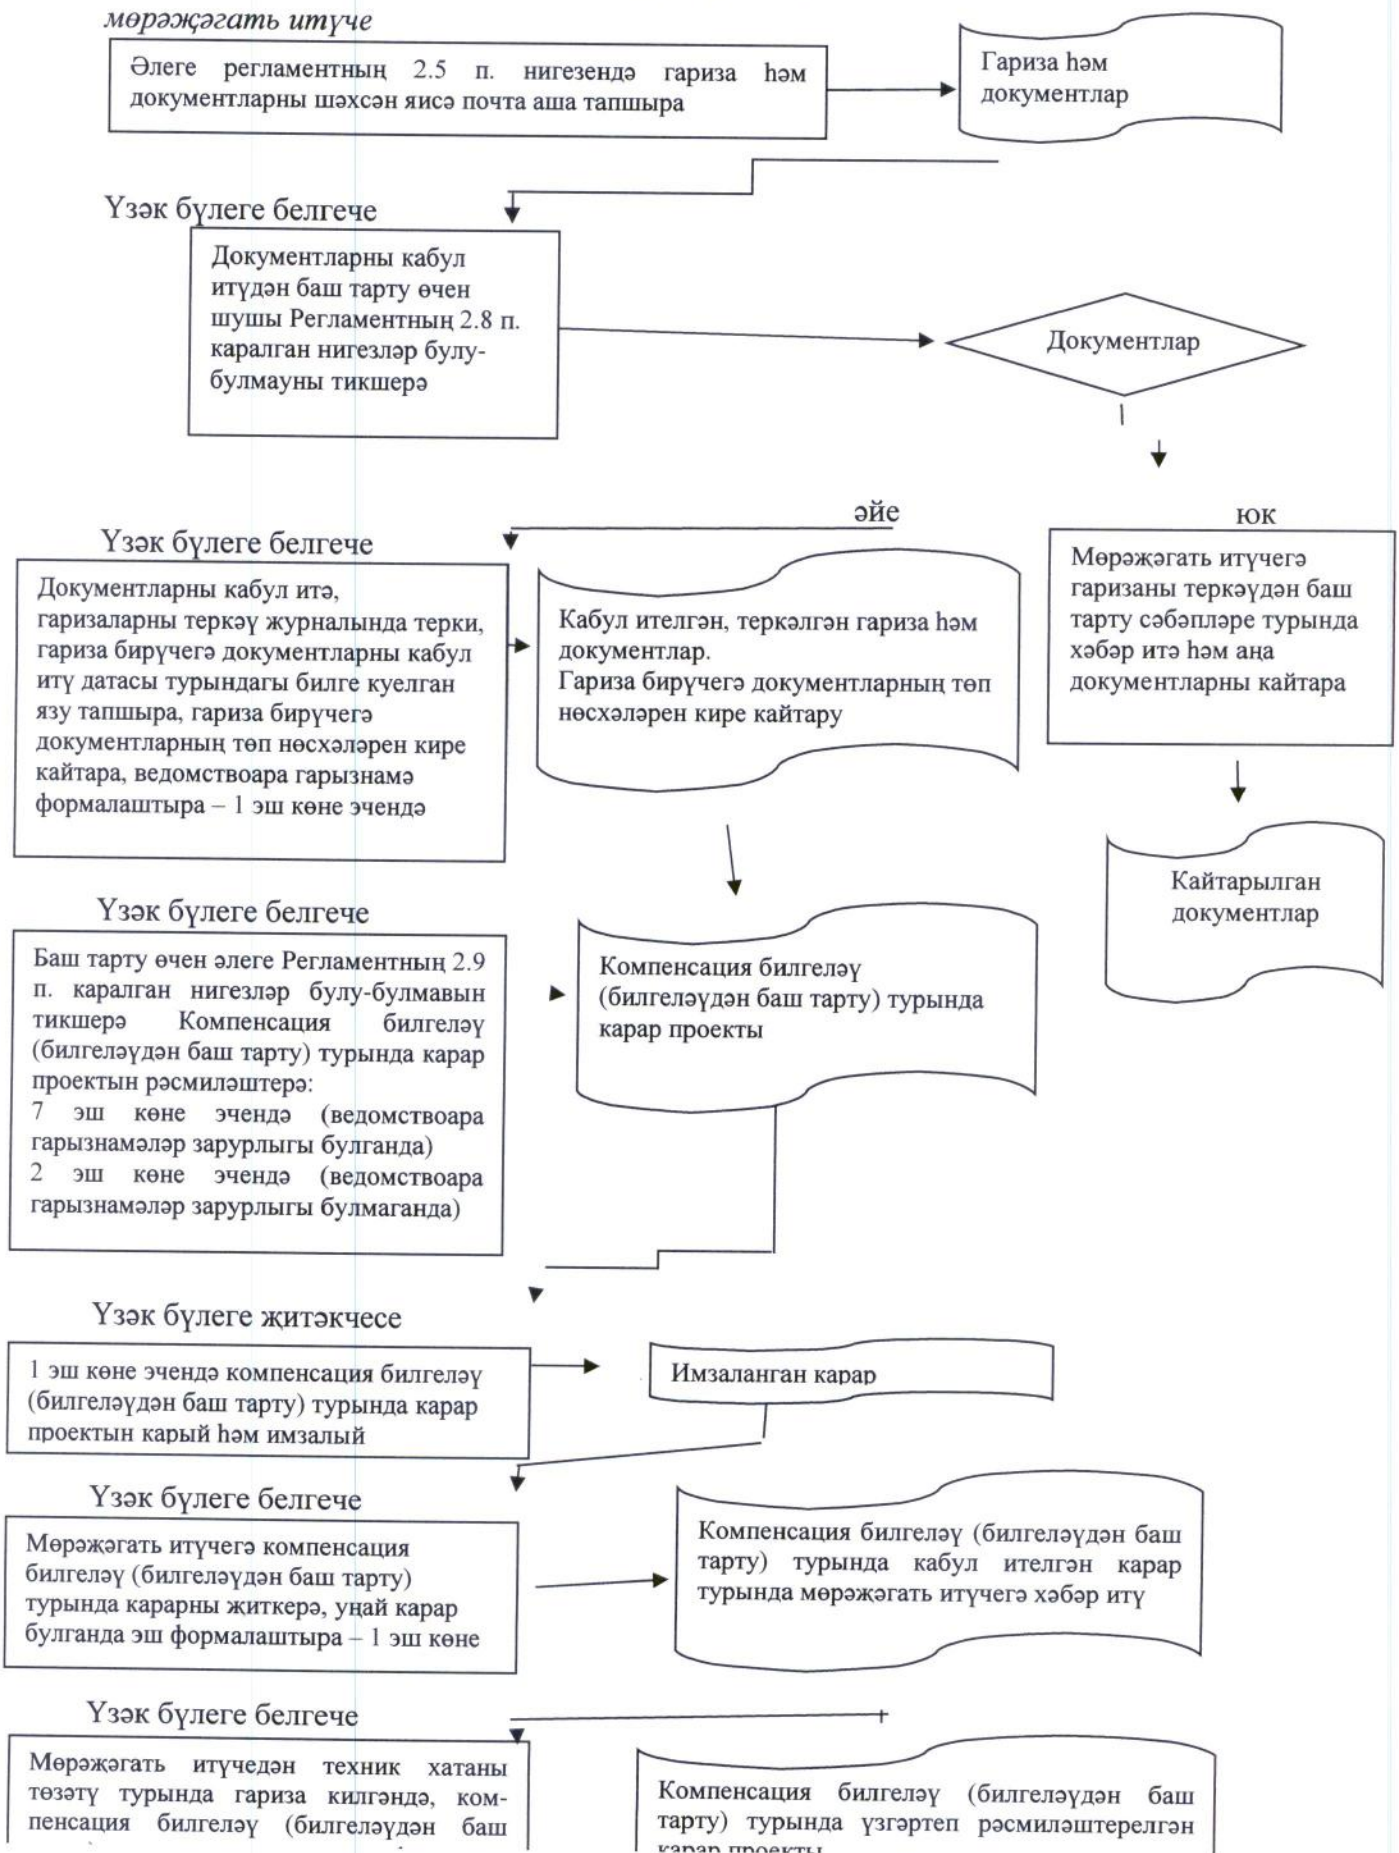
мөрәҗәгать итүче

Әлеге регламентның 2.5 п. нигезендә гариза һәм документларны шәхсән яисә почта аша тапшыра

Гариза һәм документлар

Үзәк бүлеге белгече

Документларны кабул итүдән баш тарту өчен шушы Регламентның 2.8 п. каралган нигезләр булу-булмауны тикшерә

Документлар

әйе

юк

Үзәк бүлеге белгече

Документларны кабул итә, гаризаларны теркәү журналында терки, гариза бирүчегә документларны кабул итү датасы турындагы билге куелган язу тапшыра, гариза бирүчегә документларның төп нөсхәләрен кире кайтара, ведомствоара гарызнамә формалаштыра – 1 эш көне эчендә

Кабул ителгән, теркәлгән гариза һәм документлар.
Гариза бирүчегә документларның төп нөсхәләрен кире кайтару

Мөрәҗәгать итүчегә гаризаны теркәүдән баш тарту сәбәпләре турында хәбәр итә һәм аңа документларны кайтара

Кайтарылган документлар

Үзәк бүлеге белгече

Баш тарту өчен әлеге Регламентның 2.9 п. каралган нигезләр булу-булмавын тикшерә Компенсация билгеләү (билгеләүдән баш тарту) турында карар проектын рәсмиләштерә:
7 эш көне эчендә (ведомствоара гарызнамәләр зарурлыгы булганда)
2 эш көне эчендә (ведомствоара гарызнамәләр зарурлыгы булмаганда)

Компенсация билгеләү (билгеләүдән баш тарту) турында карар проекты

Үзәк бүлеге җитәкчесе

1 эш көне эчендә компенсация билгеләү (билгеләүдән баш тарту) турында карар проектын карый һәм имзалый

Имзаланган карар

Үзәк бүлеге белгече

Мөрәҗәгать итүчегә компенсация билгеләү (билгеләүдән баш тарту) турында карарны җиткерә, уңай карар булганда эш формалаштыра – 1 эш көне

Компенсация билгеләү (билгеләүдән баш тарту) турында кабул ителгән карар турында мөрәҗәгать итүчегә хәбәр итү

Үзәк бүлеге белгече

Мөрәҗәгать итүчедән техник хатаны төзәтү турында гариза килгәндә, компенсация билгеләү (билгеләүдән баш

Компенсация билгеләү (билгеләүдән баш тарту) турында үзгәртеп рәсмиләштерелгән карар проекты